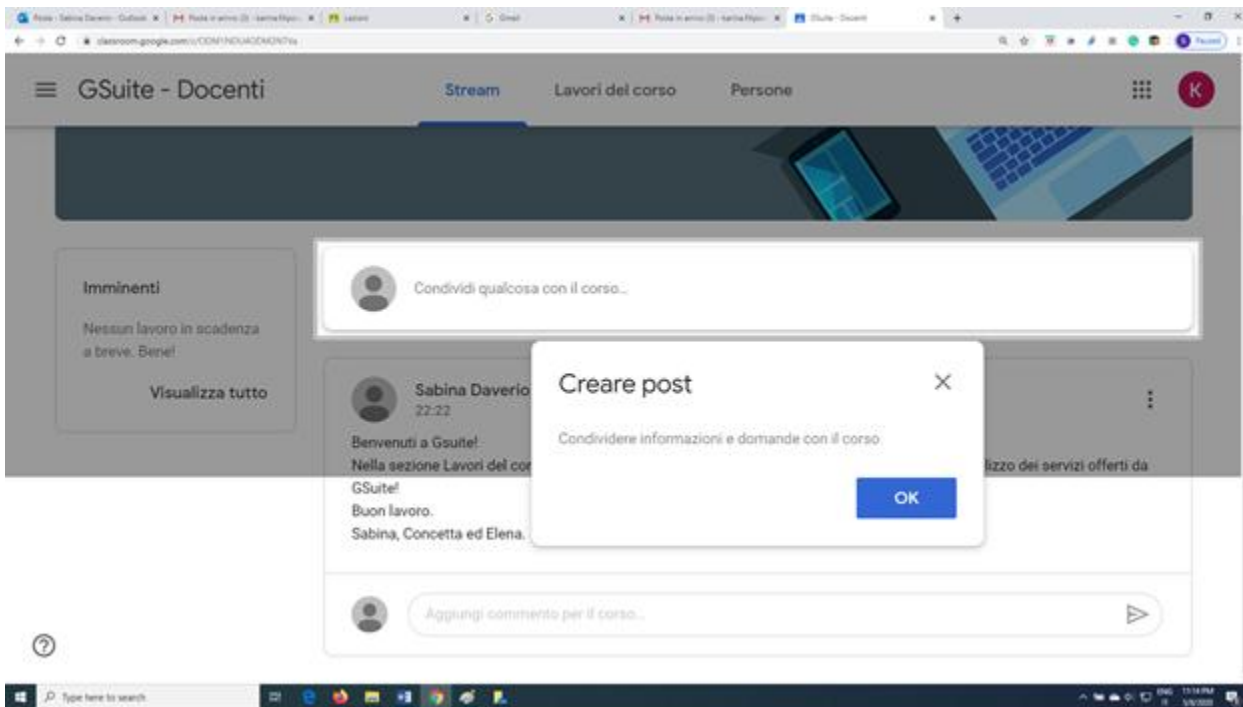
GSuite - Docenti

Stream
Lavori del corso
Persone

K

Imminenti

Nessun lavoro in scadenza a breve. Bene!

Visualizza tutto

Condividi qualcosa con il corso...

Sabina Daverio
22:22

Benvenuti a Gsuite!
Nella sezione Lavori del cor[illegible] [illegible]lizzo dei servizi offerti da GSuite!
Buon lavoro.
Sabina, Concetta ed Elena.

Creare post

Condividere informazioni e domande con il corso

OK

Aggiungi commento per il corso...

Type here to search